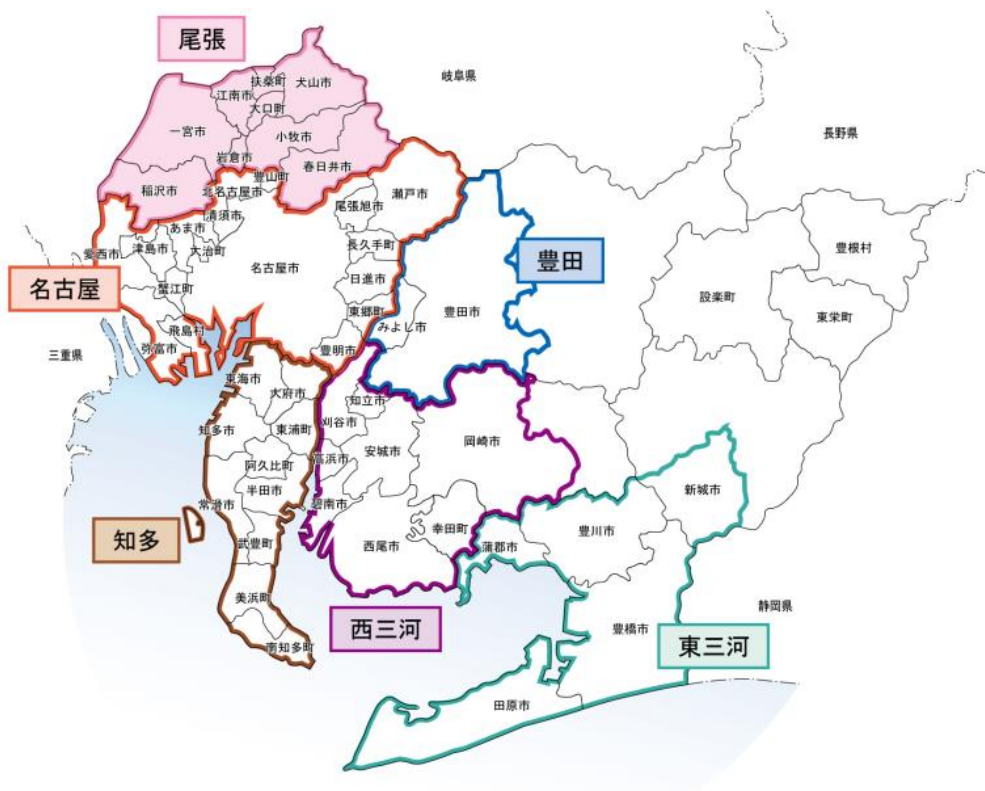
尾張

扶桑町
犬山市
江南市
大口町
一宮市
小牧市
岩倉市
春日井市
豊山町
稲沢市
北名古屋市
清須市
岐阜県
長野県
瀬戸市
尾張旭市
あま市
愛西市
津島市
大治町
長久手町
名古屋
名古屋市
日進市
蟹江町
東郷町
飛島村
みよし市
弥富市
豊明市
三重県
豊田
豊田市
豊根村
設楽町
東栄町
東海市
大府市
知立市
知多市
東浦町
刈谷市
岡崎市
安城市
阿久比町
高浜市
半田市
碧南市
常滑市
知多
幸田町
西尾市
蒲郡市
武豊町
新城市
豊川市
美浜町
西三河
豊橋市
静岡県
東三河
南知多町
田原市